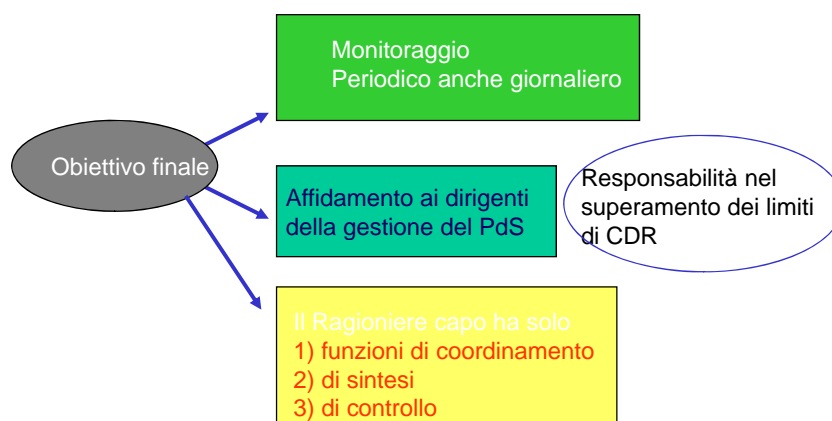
Obiettivo finale

Monitoraggio
Periodico anche giornaliero

Affidamento ai dirigenti della gestione del PdS

Responsabilità nel superamento dei limiti di CDR

Il Ragioniere capo ha solo
1) funzioni di coordinamento
2) di sintesi
3) di controllo